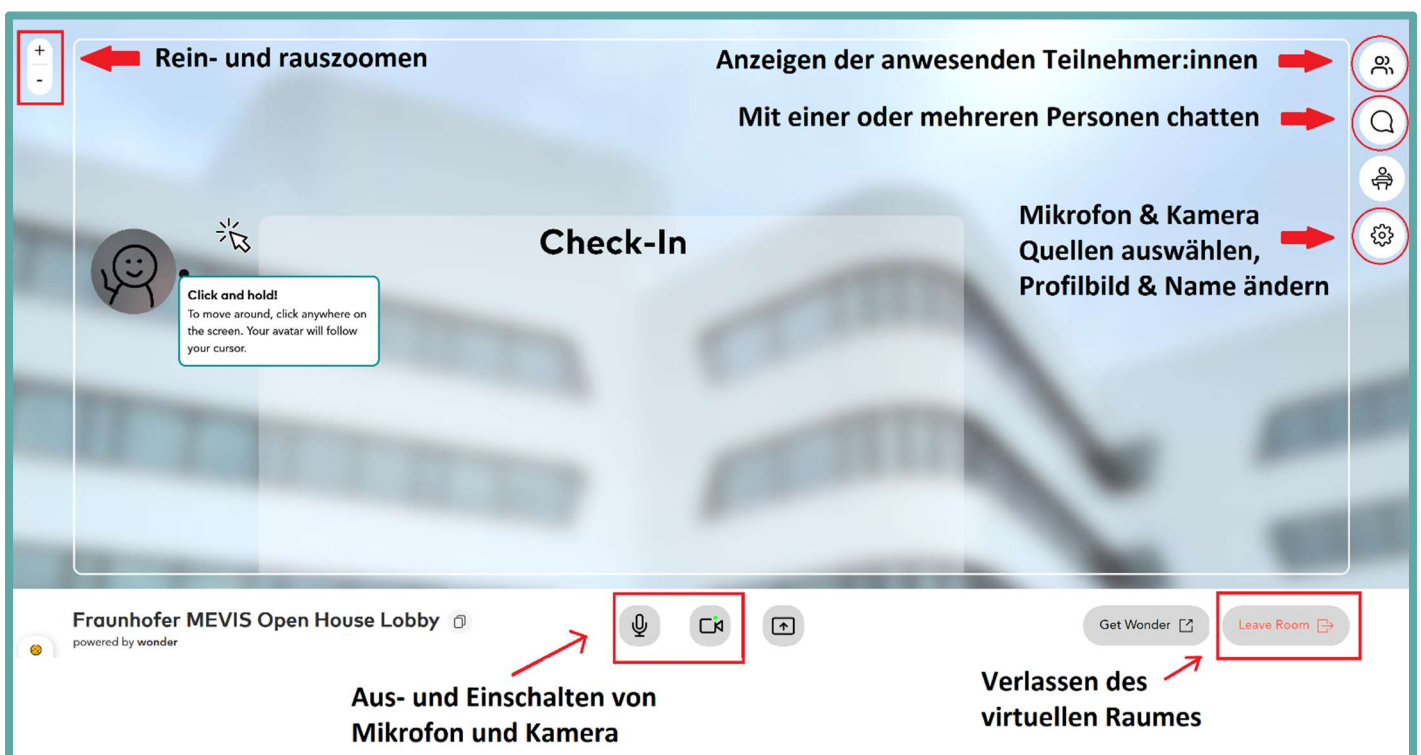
+
-
Rein- und rauszoomen

Anzeigen der anwesenden Teilnehmer:innen

Mit einer oder mehreren Personen chatten

Mikrofon & Kamera Quellen auswählen, Profilbild & Name ändern

Check-In

Click and hold!
To move around, click anywhere on the screen. Your avatar will follow your cursor.

Fraunhofer MEVIS Open House Lobby
powered by wonder

Get Wonder

Leave Room

Aus- und Einschalten von Mikrofon und Kamera

Verlassen des virtuellen Raumes